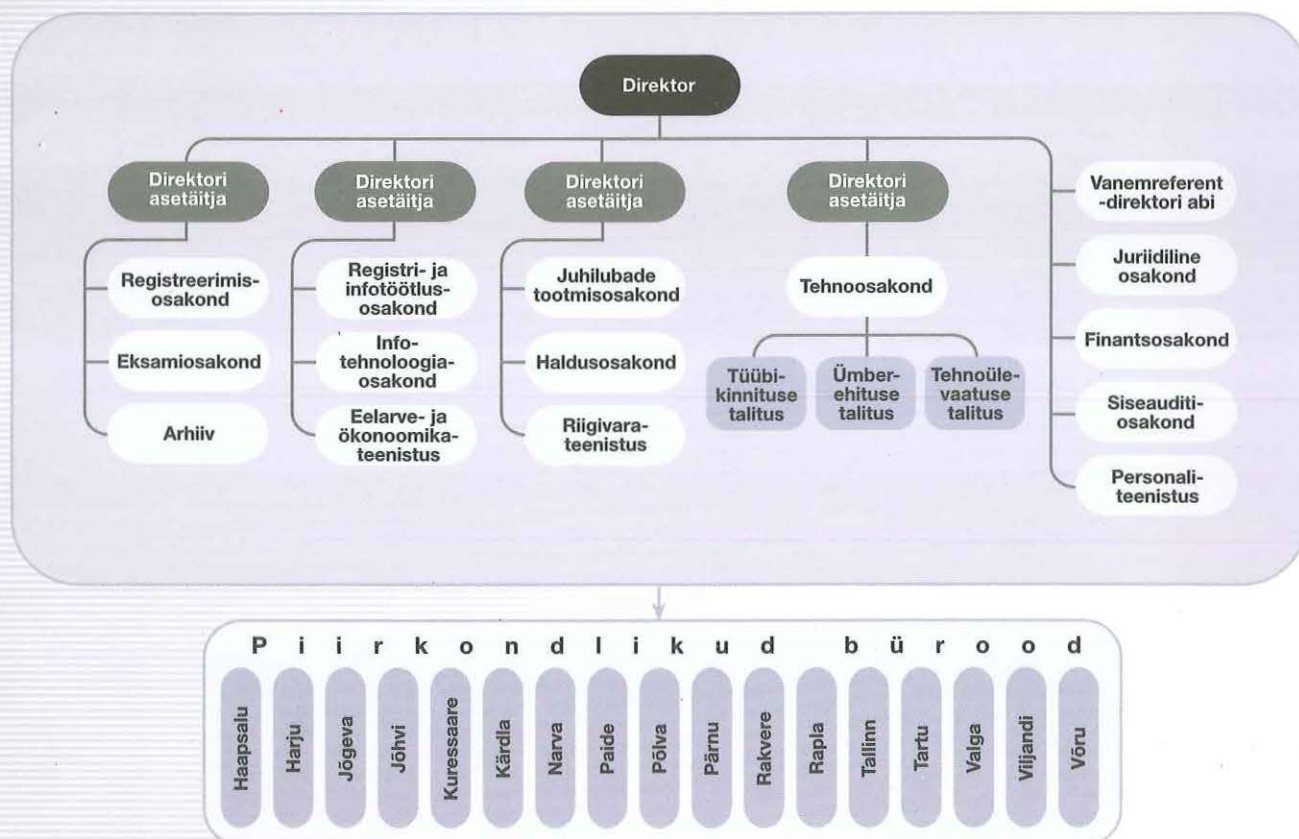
Direktor

Direktori asetäitja

Registreerimisosakond

Eksamiosakond

Arhiiv

Direktori asetäitja

Registri- ja infotöötlusosakond

Infotehnoloogiaosakond

Eelarve- ja ökonoomikateenistus

Direktori asetäitja

Juhilubade tootmisosakond

Haldusosakond

Riigivarateenistus

Direktori asetäitja

Tehnoosakond

Tüübikinnituse talitus

Ümberehituse talitus

Tehnoülevaatuse talitus

Vanemreferent -direktori abi

Juriidiline osakond

Finantsosakond

Siseauditiosakond

Personaliteenistus

P i i r k o n d l i k u d b ü r o o d

Haapsalu

Harju

Jõgeva

Jõhvi

Kuressaare

Kärdla

Narva

Paide

Põlva

Pärnu

Rakvere

Rapla

Tallinn

Tartu

Valga

Viljandi

Võru